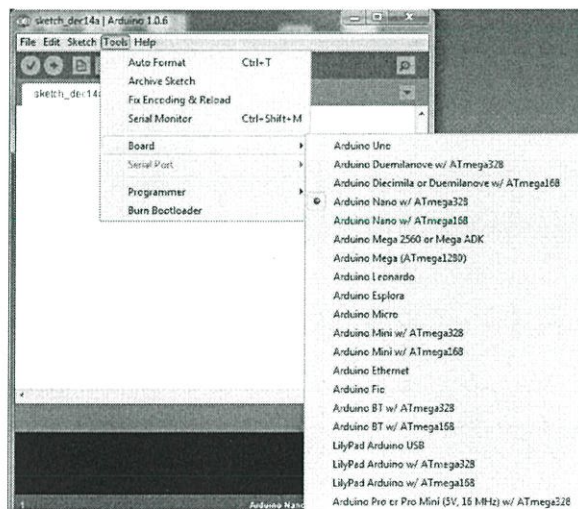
sketch_dec14a | Arduino 1.0.6

File Edit Sketch Tools Help

sketch_dec14a

Auto Format Ctrl+T
Archive Sketch
Fix Encoding & Reload
Serial Monitor Ctrl+Shift+M

Board
Serial Port

Programmer
Burn Bootloader

Arduino Uno
Arduino Duemilanove w/ ATmega328
Arduino Diecimila or Duemilanove w/ ATmega168
Arduino Nano w/ ATmega328
Arduino Nano w/ ATmega168
Arduino Mega 2560 or Mega ADK
Arduino Mega (ATmega1280)
Arduino Leonardo
Arduino Esplora
Arduino Micro
Arduino Mini w/ ATmega328
Arduino Mini w/ ATmega168
Arduino Ethernet
Arduino Fio
Arduino BT w/ ATmega328
Arduino BT w/ ATmega168
LilyPad Arduino USB
LilyPad Arduino w/ ATmega328
LilyPad Arduino w/ ATmega168
Arduino Pro or Pro Mini (5V, 16 MHz) w/ ATmega328

1

Arduino Nano